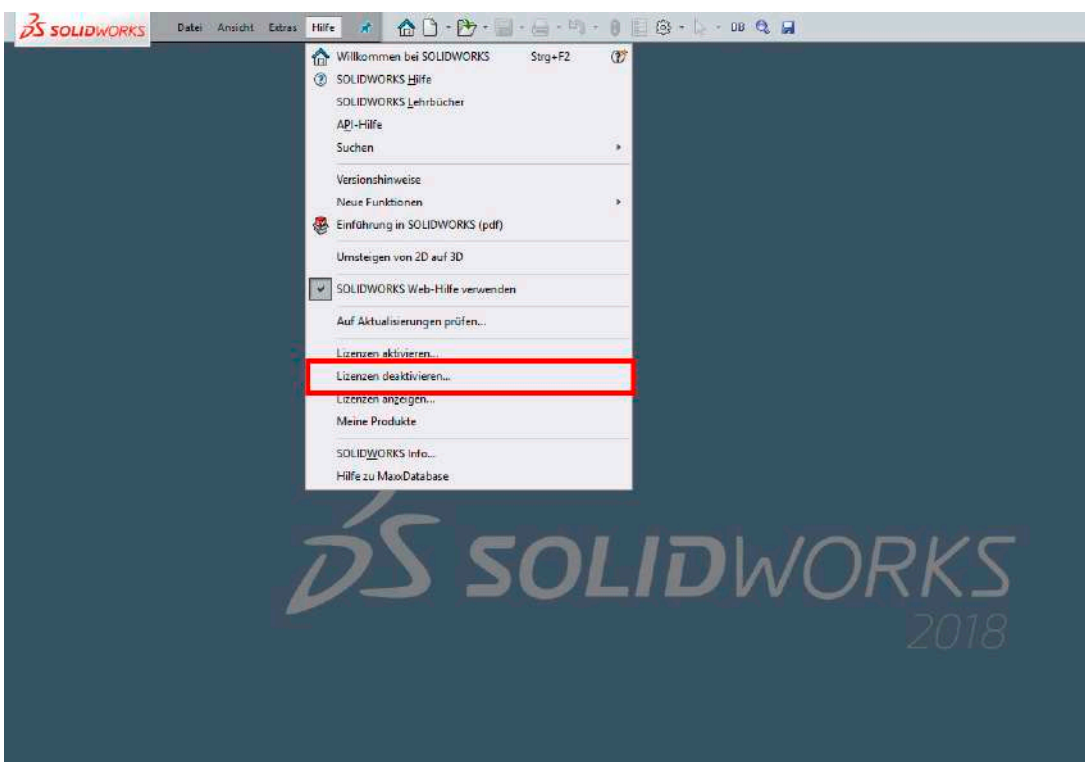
SOLIDWORKS Datei Ansicht Extras Hilfe DB

Willkommen bei SOLIDWORKS Strg+F2
SOLIDWORKS Hilfe
SOLIDWORKS Lehrbücher
API-Hilfe
Suchen

Versionshinweise
Neue Funktionen
Einführung in SOLIDWORKS (pdf)

Umsteigen von 2D auf 3D

SOLIDWORKS Web-Hilfe verwenden

Auf Aktualisierungen prüfen...

Lizenzen aktivieren...
Lizenzen deaktivieren...
Lizenzen anzeigen...
Meine Produkte

SOLIDWORKS Info...
Hilfe zu MaxDatabase

SOLIDWORKS
2018